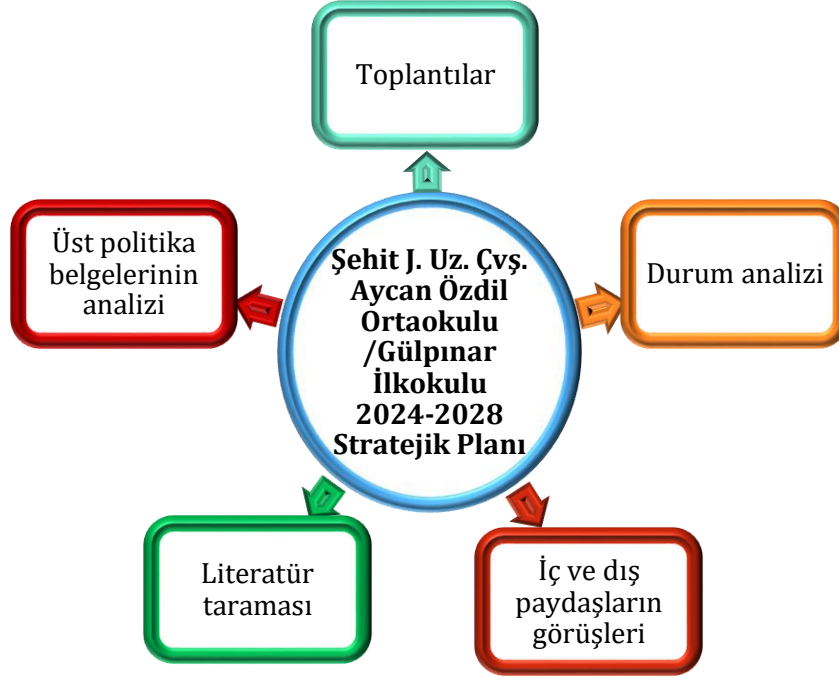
Toplantılar

Üst politika belgelerinin analizi

Şehit J. Uz. Çvş. Aycan Özdil Ortaokulu /Gülpınar İlkokulu 2024-2028 Stratejik Planı

Durum analizi

Literatür taraması

İç ve dış paydaşların görüşleri